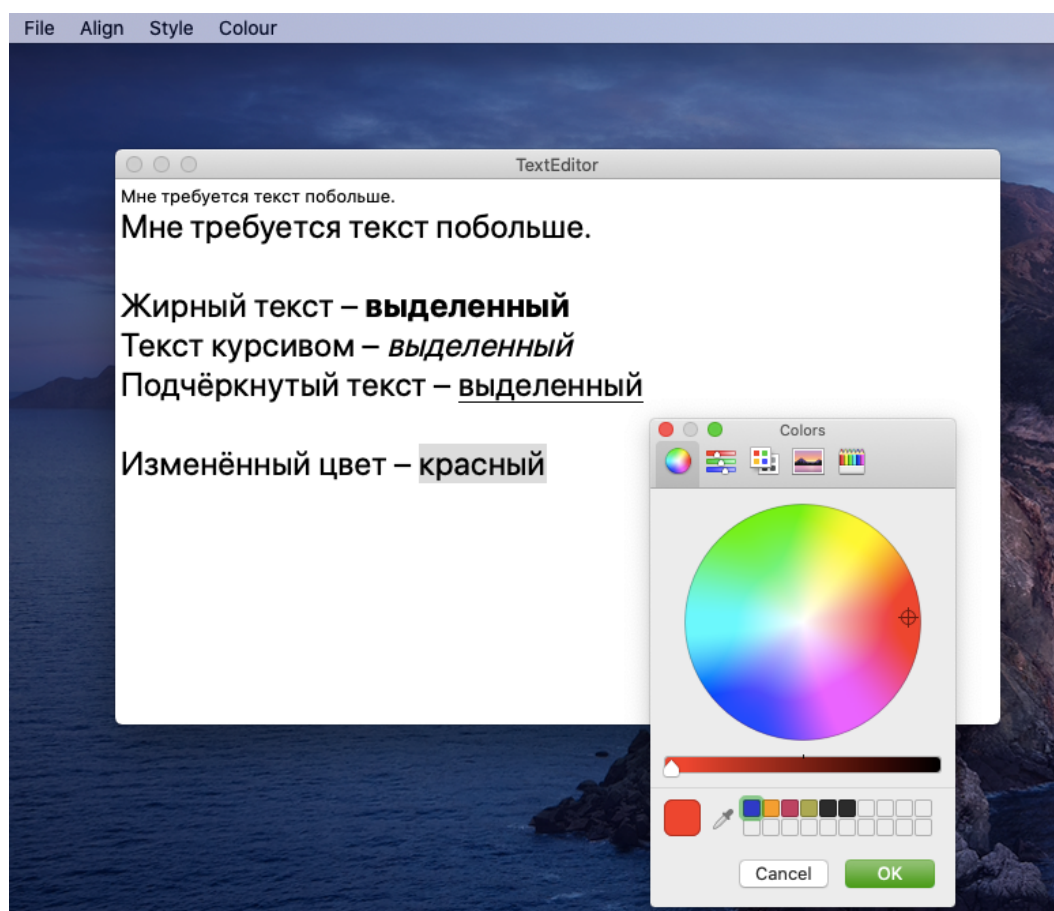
File Align Style Colour

TextEditor

Мне требуется текст побольше.

Мне требуется текст побольше.

Жирный текст – **выделенный**

Текст курсивом – *выделенный*

Подчёркнутый текст – выделенный

Изменённый цвет – красный

Colors

Cancel OK